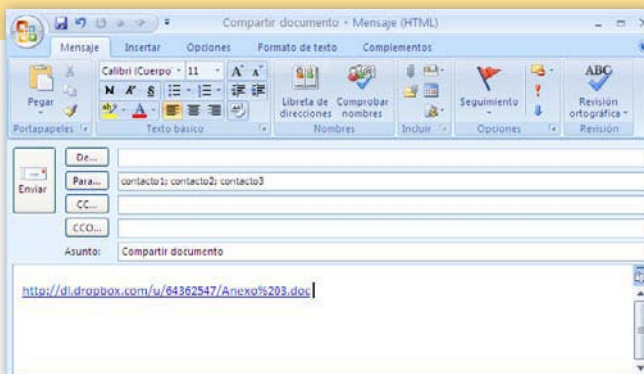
Compartir documento - Mensaje (HTML)

Mensaje Insertar Opciones Formato de texto Complementos

Pegar
Portapapeles

Calibri (Cuerpo) 11 A A
N K S
Texto básico

Libreta de direcciones
Comprobar nombres
Nombres

Incluir

Seguimiento
Opciones

ABC
Revisión ortográfica
Revisión

Enviar

De...
Para... contacto1; contacto2; contacto3
CC...
CCO...
Asunto: Compartir documento

http://dl.dropbox.com/u/64362547/Anexo%203.doc